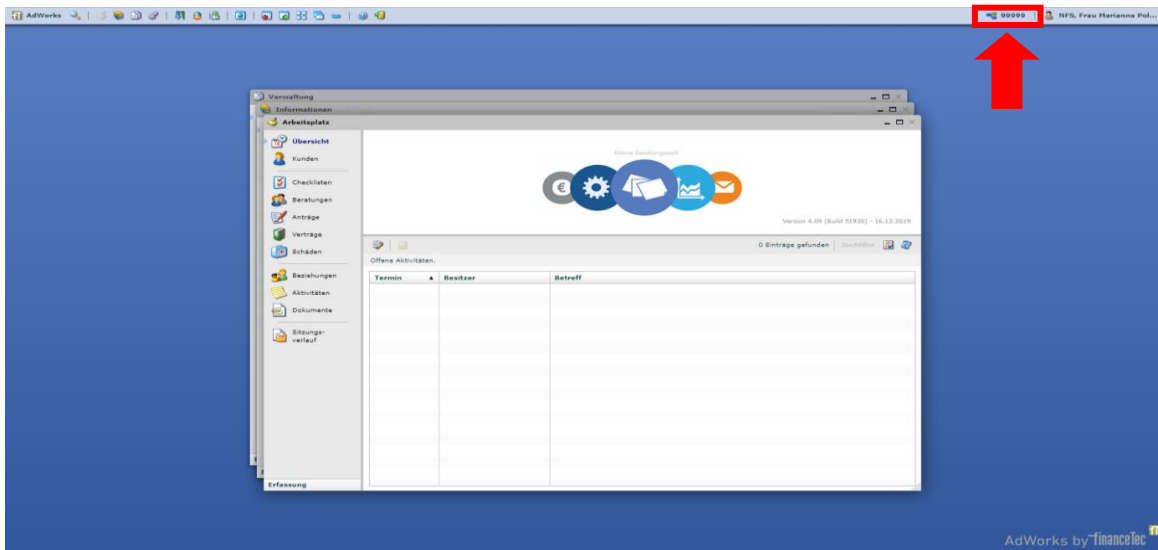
AdWorks

99999 | NFS, Frau Marianna Pol...

Verwaltung

Informationen

Arbeitsplatz

Übersicht
Kunden
Checklisten
Beratungen
Anträge
Verträge
Schäden
Beziehungen
Aktivitäten
Dokumente
Sitzungsverlauf

Erfassung

Meine Beratungswelt

Version 4.09 (Build 51930) - 16.12.2019

0 Einträge gefunden | Suchfilter

Offene Aktivitäten.

| Termin ▲ | Besitzer | Betreff |
|---|---|---|

AdWorks by financeTec